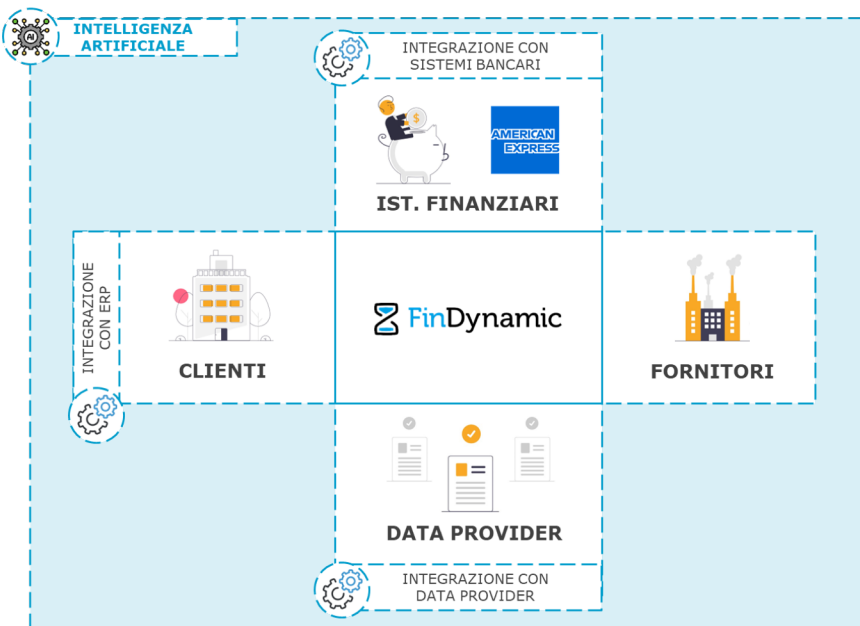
AI

INTELLIGENZA ARTIFICIALE

INTEGRAZIONE CON SISTEMI BANCARI

$

AMERICAN EXPRESS

IST. FINANZIARI

INTEGRAZIONE CON ERP

CLIENTI

FinDynamic

FORNITORI

DATA PROVIDER

INTEGRAZIONE CON DATA PROVIDER